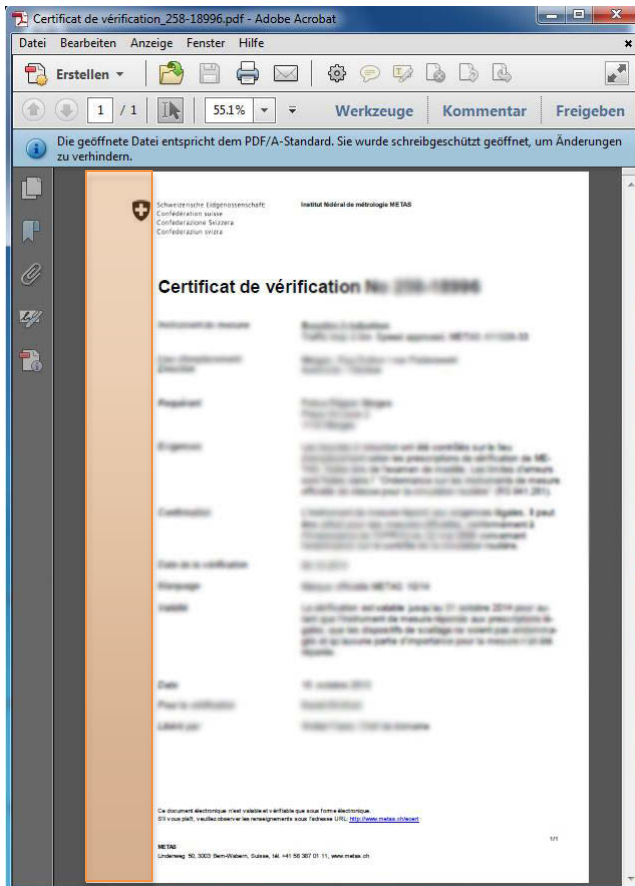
Certificat de vérification_258-18996.pdf - Adobe Acrobat

Datei Bearbeiten Anzeige Fenster Hilfe

Erstellen

1 / 1

55.1%

Werkzeuge Kommentar Freigeben

Die geöffnete Datei entspricht dem PDF/A-Standard. Sie wurde schreibgeschützt geöffnet, um Änderungen zu verhindern.

Schweizerische Eidgenossenschaft
Confédération suisse
Confederazione Svizzera
Confederaziun svizra

Institut fédéral de métrologie METAS

Certificat de vérification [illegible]

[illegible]

Ce document électronique n'est valable et vérifiable que sous forme électronique.
S'il vous plaît, veuillez observer les renseignements sous l'adresse URL: http://www.metas.ch/ecert

1/1

METAS
Lindenweg 50, 3003 Bern-Wabern, Suisse, tél. +41 58 387 01 11, www.metas.ch